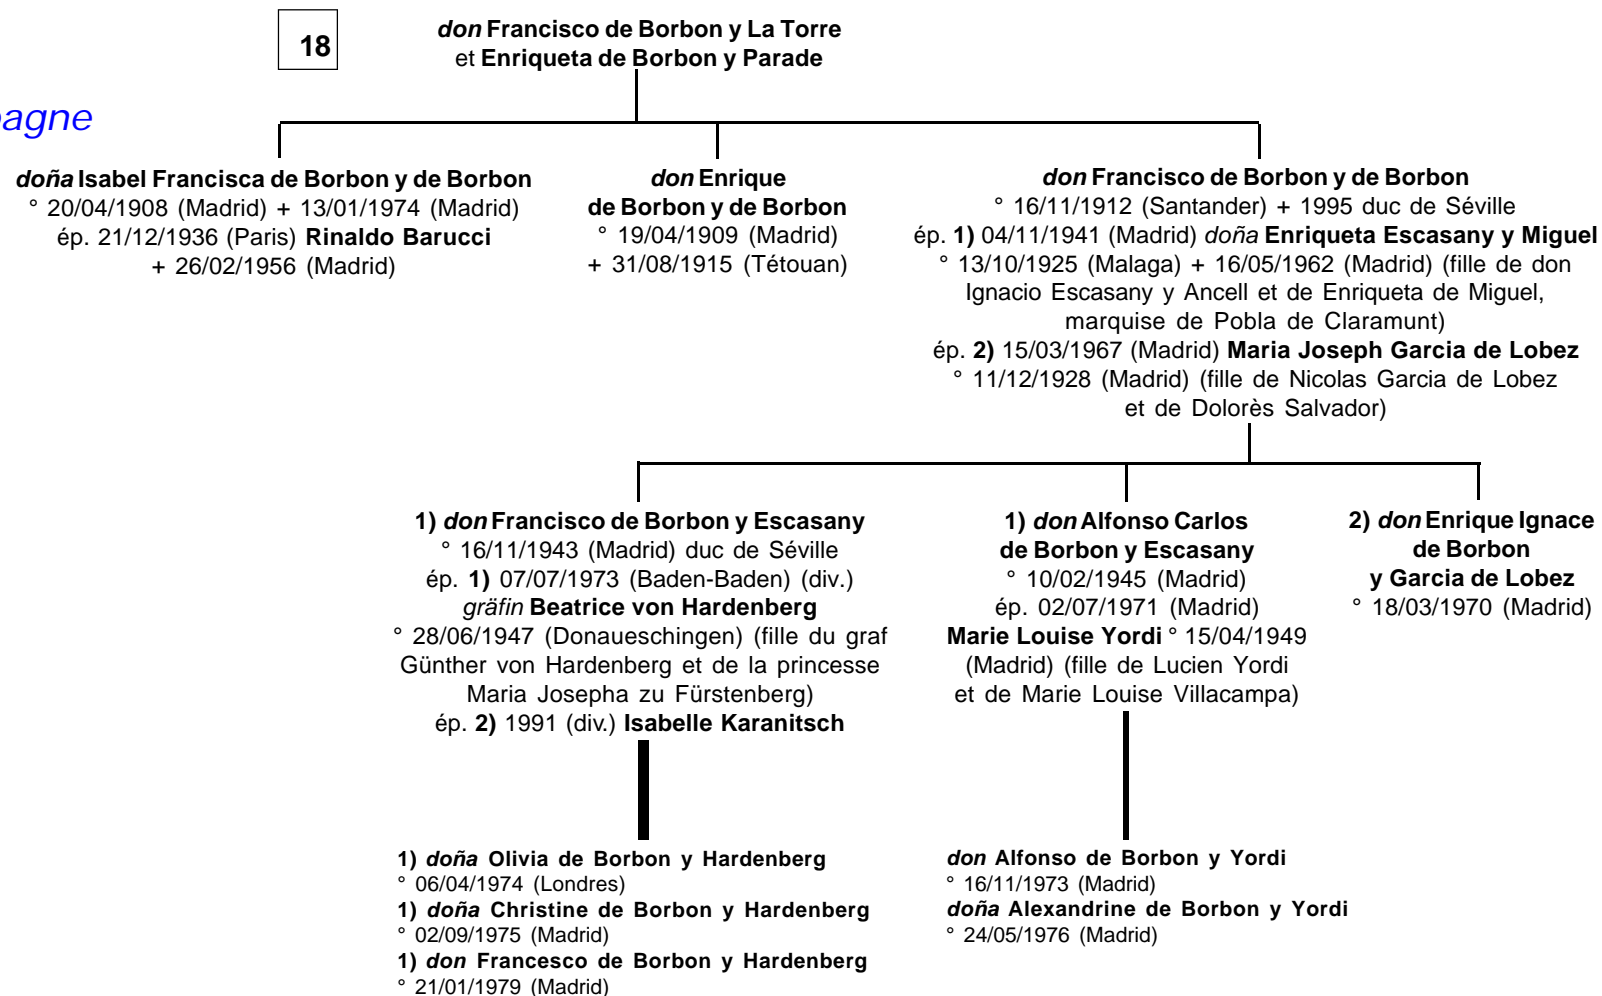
18

*don* **Francisco de Borbon y La Torre**
et **Enriqueta de Borbon y Parade**

agne

*doña* **Isabel Francisca de Borbon y de Borbon**
° 20/04/1908 (Madrid) + 13/01/1974 (Madrid)
ép. 21/12/1936 (Paris) **Rinaldo Barucci**
+ 26/02/1956 (Madrid)

*don* **Enrique de Borbon y de Borbon**
° 19/04/1909 (Madrid)
+ 31/08/1915 (Tétouan)

*don* **Francisco de Borbon y de Borbon**
° 16/11/1912 (Santander) + 1995 duc de Séville
ép. **1)** 04/11/1941 (Madrid) *doña* **Enriqueta Escasany y Miguel**
° 13/10/1925 (Malaga) + 16/05/1962 (Madrid) (fille de don Ignacio Escasany y Ancell et de Enriqueta de Miguel, marquise de Pobla de Claramunt)
ép. **2)** 15/03/1967 (Madrid) **Maria Joseph Garcia de Lobez**
° 11/12/1928 (Madrid) (fille de Nicolas Garcia de Lobez et de Dolorès Salvador)

**1)** *don* **Francisco de Borbon y Escasany**
° 16/11/1943 (Madrid) duc de Séville
ép. **1)** 07/07/1973 (Baden-Baden) (div.)
*gräfin* **Beatrice von Hardenberg**
° 28/06/1947 (Donaueschingen) (fille du graf Günther von Hardenberg et de la princesse Maria Josepha zu Fürstenberg)
ép. **2)** 1991 (div.) **Isabelle Karanitsch**

**1)** *don* **Alfonso Carlos de Borbon y Escasany**
° 10/02/1945 (Madrid)
ép. 02/07/1971 (Madrid)
**Marie Louise Yordi** ° 15/04/1949 (Madrid) (fille de Lucien Yordi et de Marie Louise Villacampa)

**2)** *don* **Enrique Ignace de Borbon y Garcia de Lobez**
° 18/03/1970 (Madrid)

**1)** *doña* **Olivia de Borbon y Hardenberg**
° 06/04/1974 (Londres)
**1)** *doña* **Christine de Borbon y Hardenberg**
° 02/09/1975 (Madrid)
**1)** *don* **Francesco de Borbon y Hardenberg**
° 21/01/1979 (Madrid)

*don* **Alfonso de Borbon y Yordi**
° 16/11/1973 (Madrid)
*doña* **Alexandrine de Borbon y Yordi**
° 24/05/1976 (Madrid)